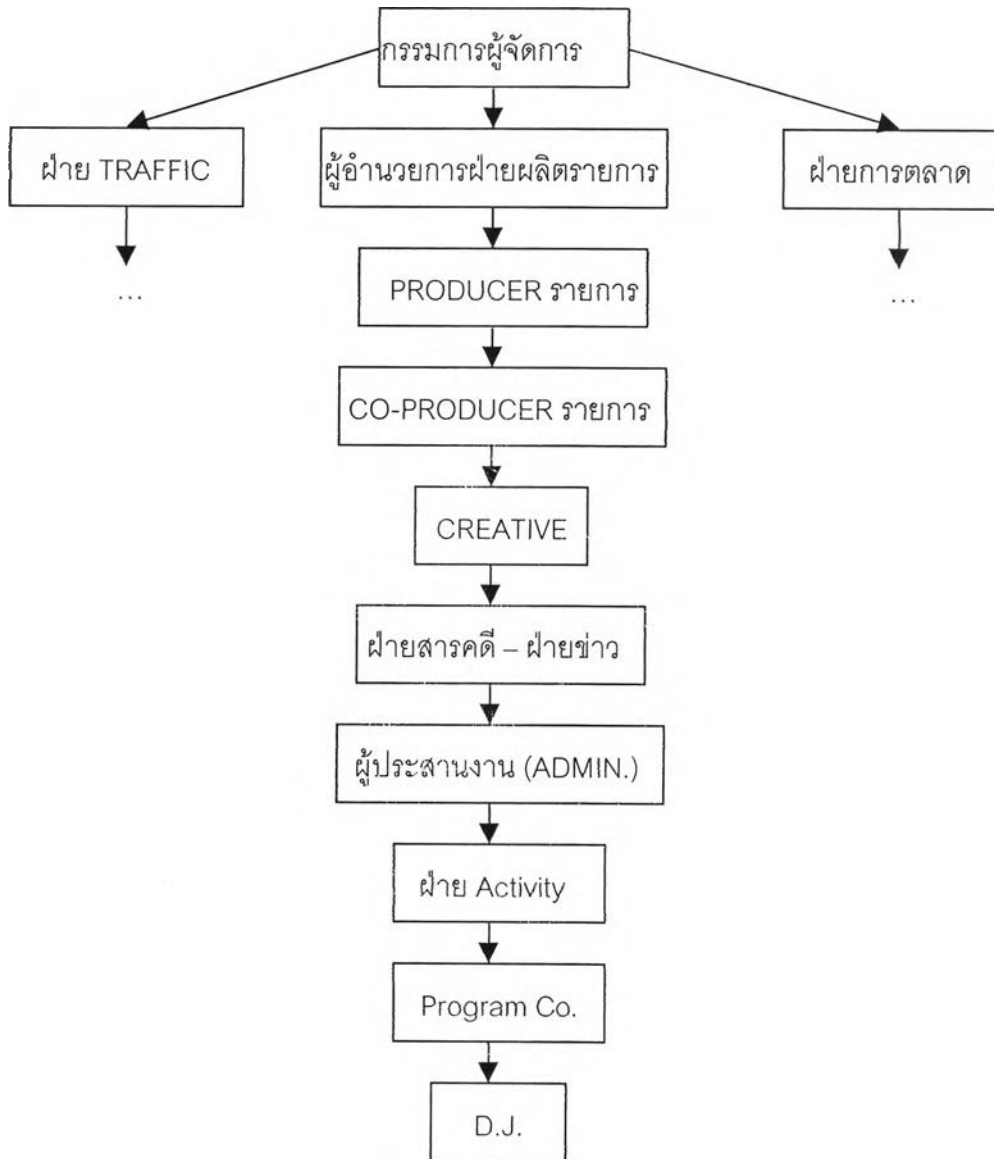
กรรมการผู้จัดการ

ฝ่าย TRAFFIC

...

ผู้อำนวยการฝ่ายผลิตรายการ

ฝ่ายการตลาด

...

PRODUCER รายการ

CO-PRODUCER รายการ

CREATIVE

ฝ่ายสารคดี – ฝ่ายข่าว

ผู้ประสานงาน (ADMIN.)

ฝ่าย Activity

Program Co.

D.J.